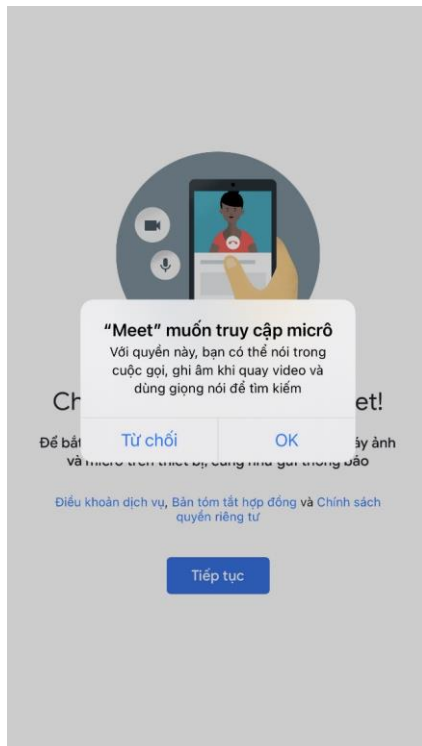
“Meet” muốn truy cập micrô

Với quyền này, bạn có thể nói trong cuộc gọi, ghi âm khi quay video và dùng giọng nói để tìm kiếm

Từ chối

OK

Ch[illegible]et!

Để bắt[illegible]áy ảnh và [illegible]

Điều khoản dịch vụ, Bản tóm tắt hợp đồng và Chính sách quyền riêng tư

Tiếp tục